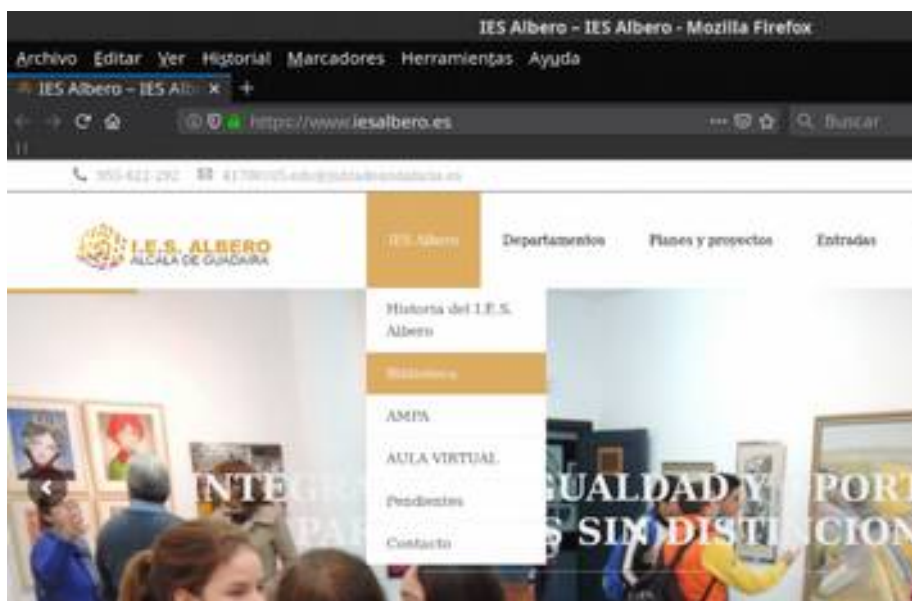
IES Albero - IES Albero - Mozilla Firefox

Archivo Editar Ver Historial Marcadores Herramientas Ayuda

IES Albero – IES Alb ×

https://www.iesalbero.es

Buscar

955 622 292 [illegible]

I.E.S. ALBERO
ALCALÁ DE GUADAÍRA

IES Albero
Departamentos
Planes y proyectos
Entradas

Historia del I.E.S. Albero
Biblioteca
AMPA
AULA VIRTUAL
Pendientes
Contacto

INTEG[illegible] GUALDAD Y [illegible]PORT
PAR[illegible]S SIN DISTINCION